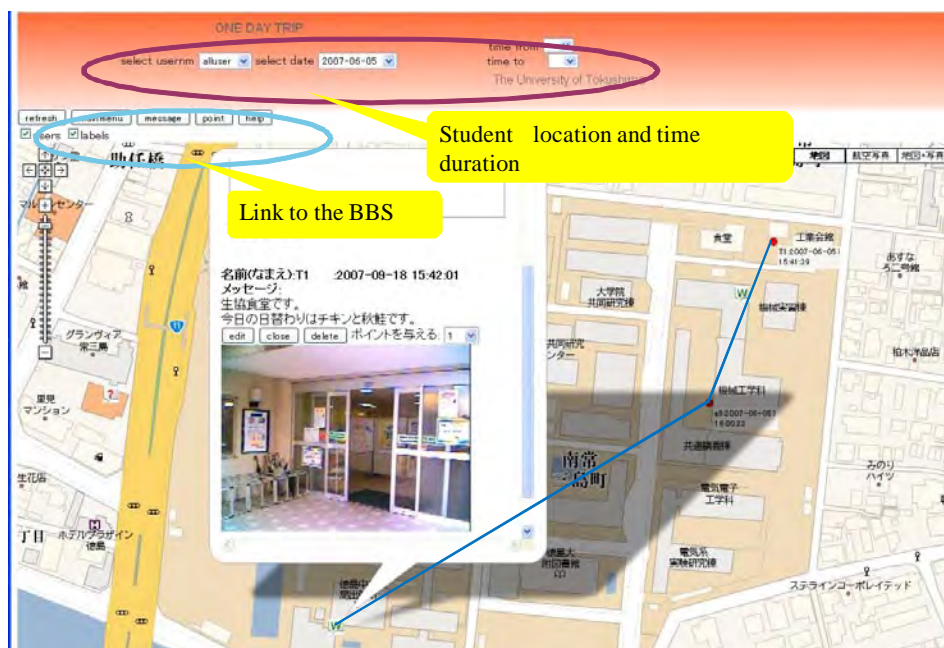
ONE DAY TRIP

select usernm alluser select date 2007-06-05

time from
time to
The University of Tokushima

refresh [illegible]menu message point help
users labels

Student location and time duration

Link to the BBS

助任橋

マルチ センター

グランヴィア 常三島

里見 マンション

生花店

丁目 ホテルアグネス 徳島

名前(なまえ):T1 2007-09-18 15:42:01
メッセージ:
生協食堂です。
今日の日替わりはチキンと秋鮭です。
edit close delete ポイントを与える: 1

地図 航空写真 地図+写真

食堂

工業会館

T1:2007-06-05 15:41:39

大学院 共同研究棟

機械実習棟

共同研究 センター

機械工学科

s3:2007-06-05 15:00:22

共通講義棟

南常三島町

電気電子 工学科

徳島大 附図書館

電気系 実験研究棟

ステラインコーポレイテッド

あすなろ二号館

柏木精肉店

みのり ハイツ